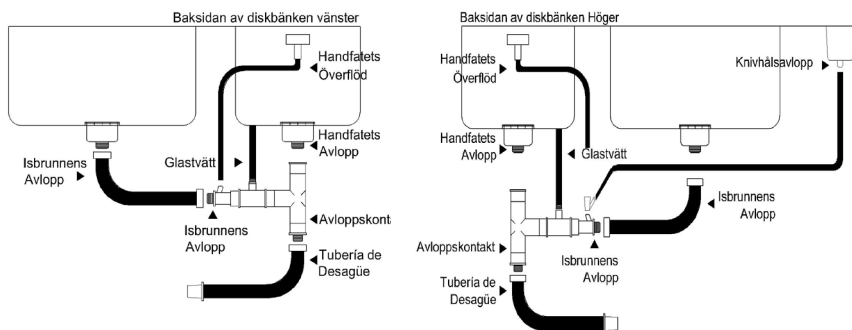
Baksidan av diskbänken vänster

Handfatets Överflöd

Handfatets Avlopp

Glastvätt

Isbrunnens Avlopp

Isbrunnens Avlopp

Avloppskont

Tubería de Desagüe

Baksidan av diskbänken Höger

Handfatets Överflöd

Knivhålsavlopp

Handfatets Avlopp

Glastvätt

Isbrunnens Avlopp

Avloppskontakt

Isbrunnens Avlopp

Tubería de Desagüe